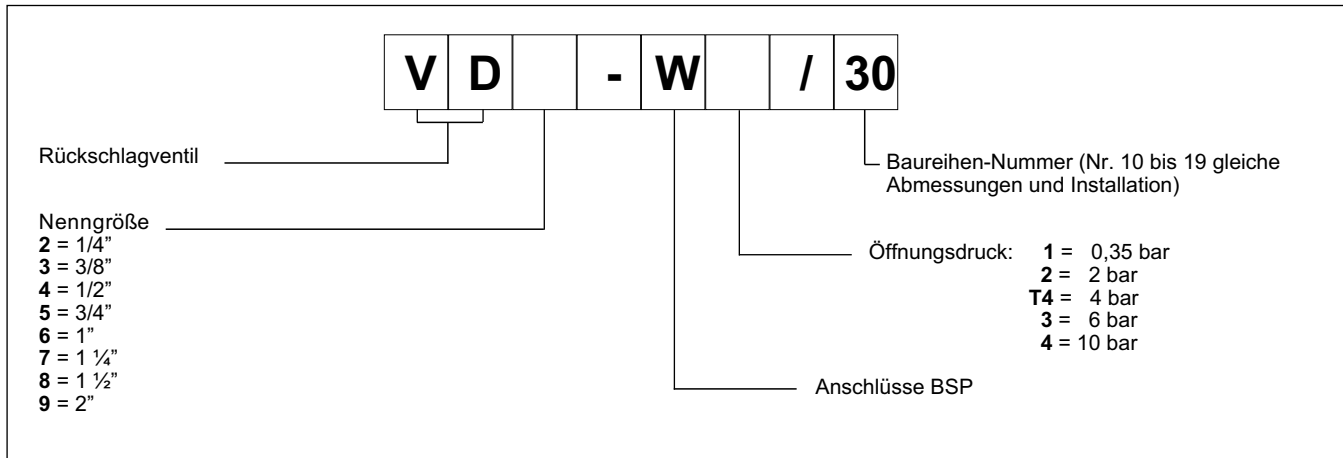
| V | D |  | - | W |  | / | 30 |
|---|---|---|---|---|---|---|---|

Rückschlagventil

Baureihen-Nummer (Nr. 10 bis 19 gleiche Abmessungen und Installation)

Nenngröße
**2** = 1/4"
**3** = 3/8"
**4** = 1/2"
**5** = 3/4"
**6** = 1"
**7** = 1 ¼"
**8** = 1 ½"
**9** = 2"

Öffnungsdruck: **1** = 0,35 bar
**2** = 2 bar
**T4** = 4 bar
**3** = 6 bar
**4** = 10 bar

Anschlüsse BSP